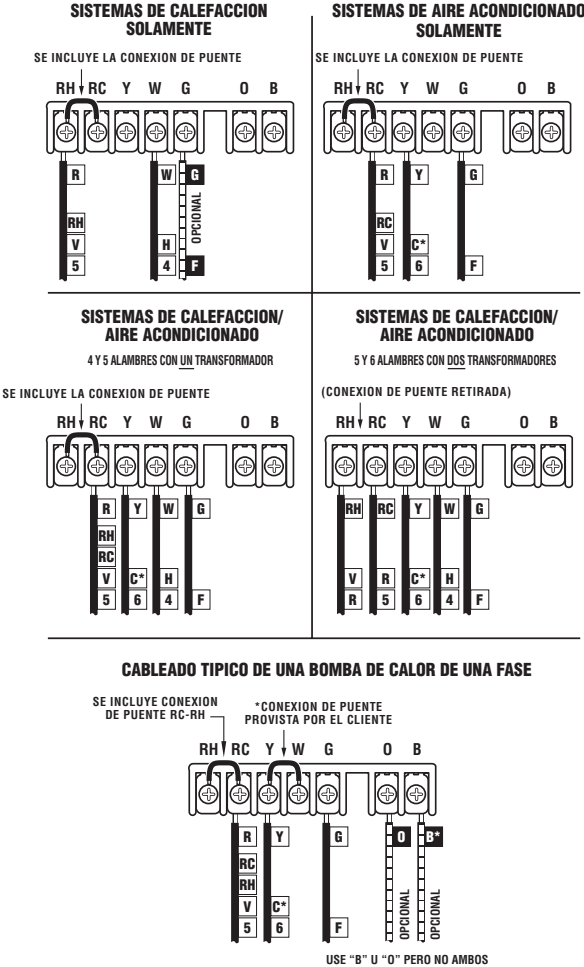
SISTEMAS DE CALEFACCION SOLAMENTE

SE INCLUYE LA CONEXION DE PUENTE

RH RC Y W G O B

R W G

OPCIONAL

RH
V H
5 4 F

SISTEMAS DE AIRE ACONDICIONADO SOLAMENTE

SE INCLUYE LA CONEXION DE PUENTE

RH RC Y W G O B

R Y G

RC
V C*
5 6 F

SISTEMAS DE CALEFACCION/ AIRE ACONDICIONADO

4 Y 5 ALAMBRES CON UN TRANSFORMADOR

SE INCLUYE LA CONEXION DE PUENTE

RH RC Y W G O B

R Y W G
RH
RC
V C* H
5 6 4 F

SISTEMAS DE CALEFACCION/ AIRE ACONDICIONADO

5 Y 6 ALAMBRES CON DOS TRANSFORMADORES

(CONEXION DE PUENTE RETIRADA)

RH RC Y W G O B

RH RC Y W G

V R C* H
R 5 6 4 F

CABLEADO TIPICO DE UNA BOMBA DE CALOR DE UNA FASE

SE INCLUYE CONEXION DE PUENTE RC-RH

*CONEXION DE PUENTE PROVISTA POR EL CLIENTE

RH RC Y W G O B

R Y G O B*
RC
RH
V C*
5 6 F

OPCIONAL OPCIONAL

USE "B" U "O" PERO NO AMBOS